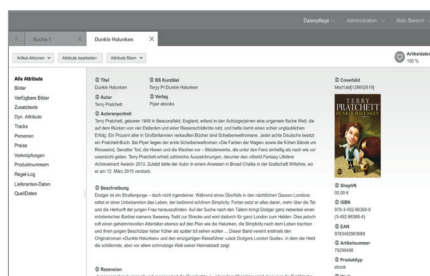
Dateipflege ∨ Administration ∨ Nein Bereich

Suche 1 × Dunkle Halunken ×

Artikel-Aktionen ∨ Attribute bearbeiten Attribute filtern ∨

Artikeldaten 100 %

Alle Attribute
Bilder
Verfügbare Bilder
Zusatztexte
Dyn. Attribute
Tracks
Personen
Preise
Verknüpfungen
Produktnummern
Regel-Log
Lieferanten-Daten
QuellDaten

Titel
Dunkle Halunken

BS Kurztitel
Terry Pratchett Dunkle Halunken

Autor
Terry Pratchett

Verlag
Piper ebooks

Coverbild
Mert.wdf [2893/2619]

Autorenportrait
Terry Pratchett, geboren 1948 in Beaconsfield, England, erfand in den Achtzigerjahren eine ungemein flache Welt, die auf dem Rücken von vier Elefanten und einer Riesenschildkröte ruht, und hatte damit einen schier unglaublichen Erfolg. Ein Prozent aller in Großbritannien verkauften Bücher sind Scheibenweltromane. Jeder achte Deutsche besitzt ein Pratchett-Buch. Der Piper Verlag ist der Verlag der Scheibenweltromane. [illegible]

TERRY PRATCHETT

Beschreibung
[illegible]

ShopVK
20,00 €

ISBN
978-3-492-96068-9 (3-492-96068-9)

EAN
9783492960689

Artikelnummer
75026836

Produkttyp
ebook

Rezension
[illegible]